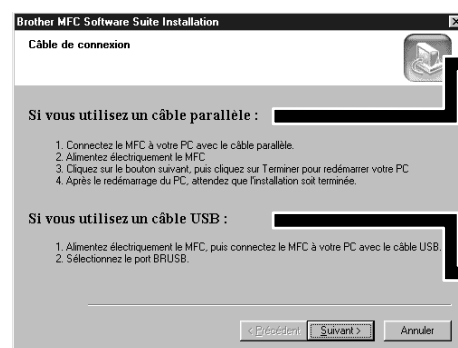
Brother MFC Software Suite Installation

Câble de connexion

Si vous utilisez un câble parallèle :

1. Connectez le MFC à votre PC avec le câble parallèle.
2. Alimentez électriquement le MFC
3. Cliquez sur le bouton suivant, puis cliquez sur Terminer pour redémarrer votre PC
4. Après le redémarrage du PC, attendez que l'installation soit terminée.

Si vous utilisez un câble USB :

1. Alimentez électriquement le MFC, puis connectez le MFC à votre PC avec le câble USB.
2. Sélectionnez le port BRUSB.

< Précédent | Suivant > | Annuler